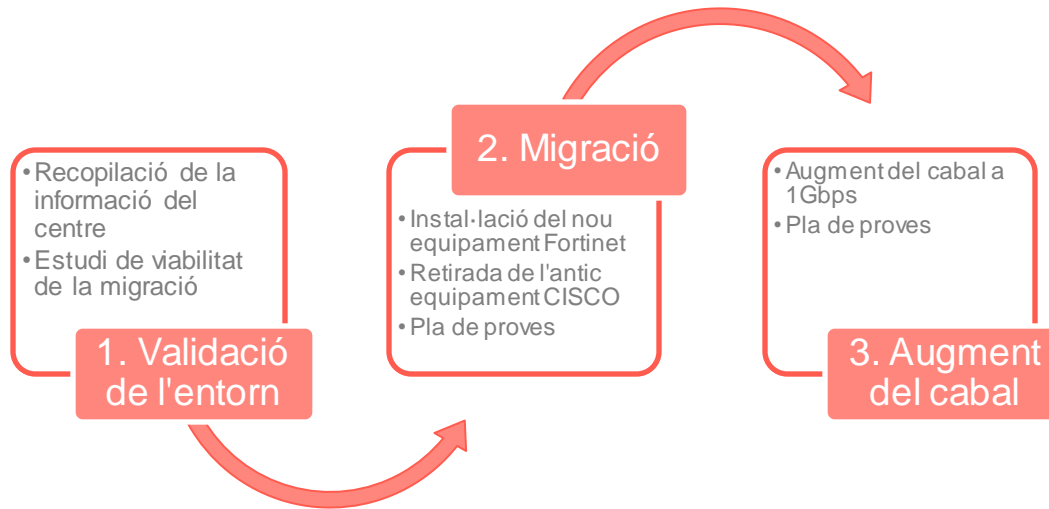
• Recopilació de la informació del centre
• Estudi de viabilitat de la migració

1. Validació de l'entorn

2. Migració

• Instal·lació del nou equipament Fortinet
• Retirada de l'antic equipament CISCO
• Pla de proves

• Augment del cabal a 1Gbps
• Pla de proves

3. Augment del cabal